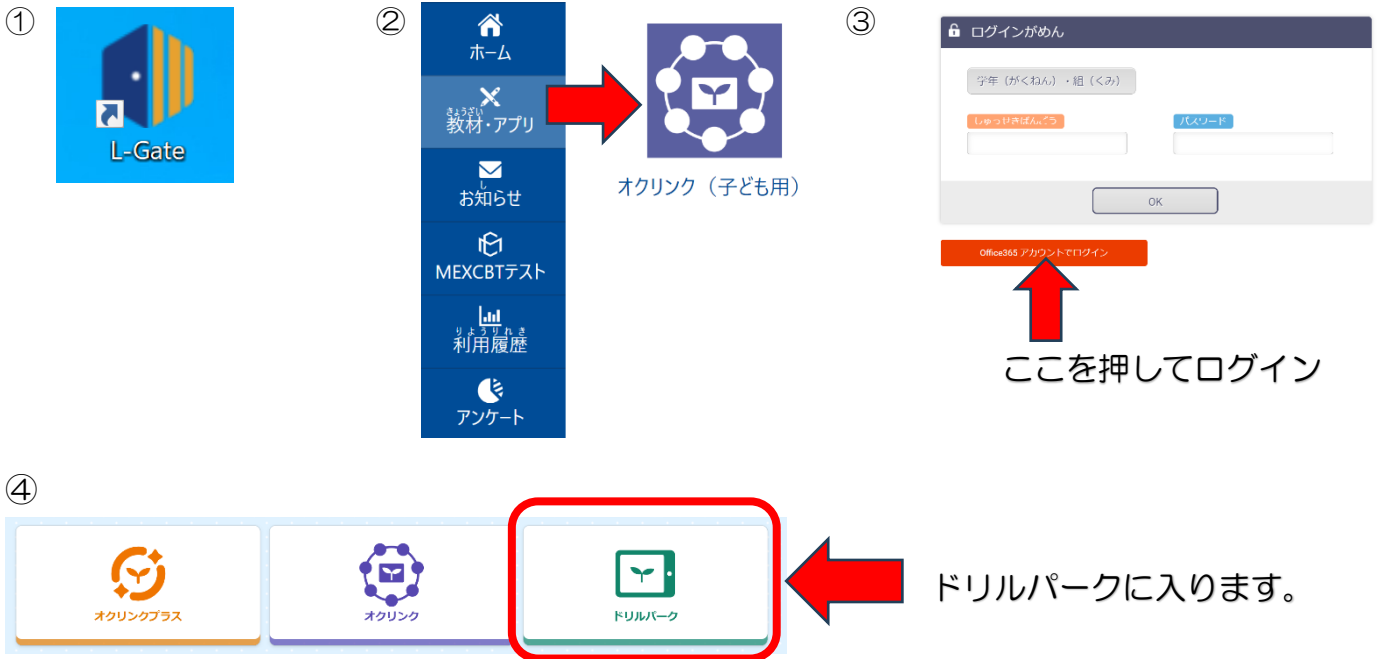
①

L-Gate

②

ホーム

きょうざい
教材・アプリ

し
お知らせ

MEXCBTテスト

りようりれき
利用履歴

アンケート

オクリンク（子ども用）

③

ログインがめん

学年（がくねん）・組（くみ）

しゅっせきばんごう

パスワード

OK

Office365 アカウントでログイン

ここを押してログイン

④

オクリンクプラス

オクリンク

ドリルパーク

ドリルパークに入ります。